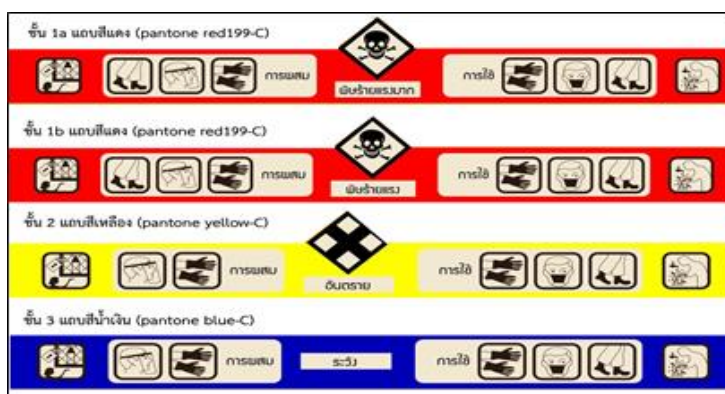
ชั้น 1a แถบสีแดง (pantone red199-C)

การผสม

พิษร้ายแรงมาก

การใช้

ชั้น 1b แถบสีแดง (pantone red199-C)

การผสม

พิษร้ายแรง

การใช้

ชั้น 2 แถบสีเหลือง (pantone yellow-C)

การผสม

อันตราย

การใช้

ชั้น 3 แถบสีน้ำเงิน (pantone blue-C)

การผสม

ระวัง

การใช้